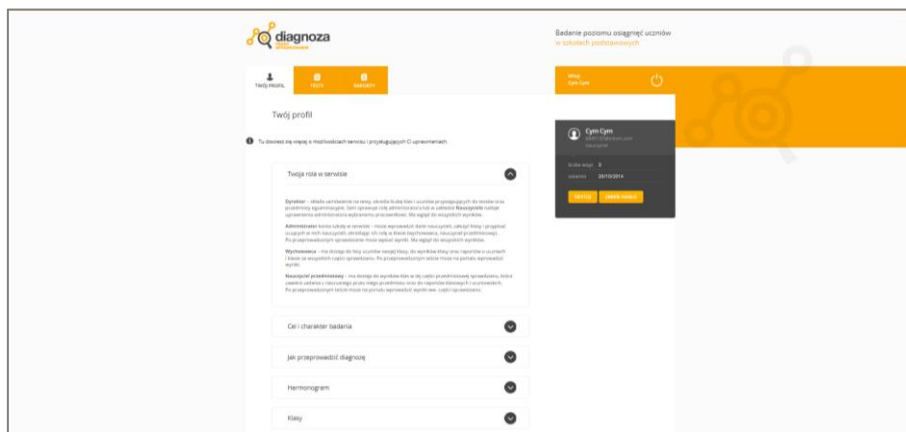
diagnoza

Badanie poziomu osiągnięć uczniów w szkołach podstawowych

TWÓJ PROFIL
TESTY
RAPORTY

Witaj
Cym Cym

Twój profil

Tu dowiesz się więcej o możliwościach serwisu i przysługujących Ci uprawnieniach.

Twoja rola w serwisie

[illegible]

Cym Cym

Liczba wizyt: 3
Ostatnio: 28/10/2014

Cel i charakter badania

Jak przeprowadzić diagnozę

Harmonogram

Klasy